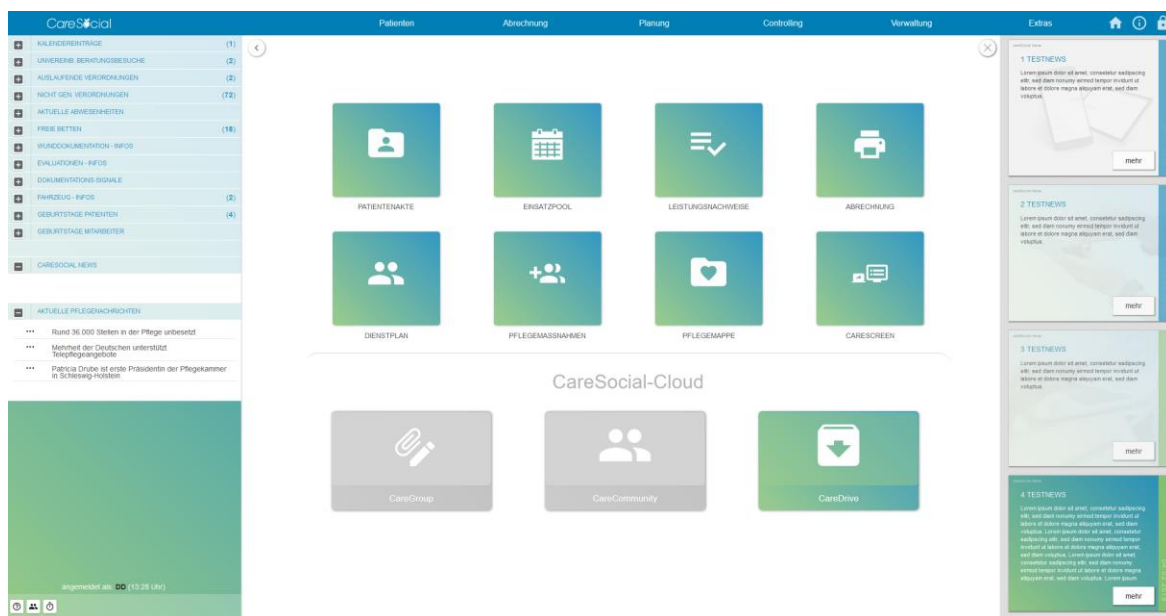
CareSocial

Patienten Abrechnung Planung Controlling Verwaltung Extras

KALENDEREINTRÄGE (1)
UNVEREINB. BERATUNGSBESUCHE (2)
AUSLAUFENDE VERORDNUNGEN (2)
NICHT GEN. VERORDNUNGEN (72)
AKTUELLE ABWESENHEITEN
FREIE BETTEN (18)
WUNDDOKUMENTATION - INFOS
EVALUATIONEN - INFOS
DOKUMENTATIONS-SIGNALE
FAHRZEUG - INFOS (2)
GEBURTSTAGE PATIENTEN (4)
GEBURTSTAGE MITARBEITER

CARESOCIAL NEWS

AKTUELLE PFLEGENACHRICHTEN
Rund 36.000 Stellen in der Pflege unbesetzt
Mehrheit der Deutschen unterstützt Telepflegeangebote
Patricia Drube ist erste Präsidentin der Pflegekammer in Schleswig-Holstein

angemeldet als: DD (13:28 Uhr)

PATIENTENAKTE
EINSATZPOOL
LEISTUNGSNACHWEISE
ABRECHNUNG
DIENSTPLAN
PFLEGEMASSNAHMEN
PFLEGEMAPPE
CARESCREEN

CareSocial-Cloud

CareGroup
CareCommunity
CareDrive

1 TESTNEWS
Lorem ipsum dolor sit amet, consetetur sadipscing elitr, sed diam nonumy eirmod tempor invidunt ut labore et dolore magna aliquyam erat, sed diam voluptua.
mehr

2 TESTNEWS
Lorem ipsum dolor sit amet, consetetur sadipscing elitr, sed diam nonumy eirmod tempor invidunt ut labore et dolore magna aliquyam erat, sed diam voluptua.
mehr

3 TESTNEWS
Lorem ipsum dolor sit amet, consetetur sadipscing elitr, sed diam nonumy eirmod tempor invidunt ut labore et dolore magna aliquyam erat, sed diam voluptua.
mehr

4 TESTNEWS
Lorem ipsum dolor sit amet, consetetur sadipscing elitr, sed diam nonumy eirmod tempor invidunt ut labore et dolore magna aliquyam erat, sed diam voluptua. Lorem ipsum dolor sit amet, consetetur sadipscing elitr, sed diam nonumy eirmod tempor invidunt ut labore et dolore magna aliquyam erat, sed diam voluptua. Lorem ipsum dolor sit amet, consetetur sadipscing elitr, sed diam nonumy eirmod tempor invidunt ut labore et dolore magna aliquyam erat, sed diam voluptua. Lorem ipsum
mehr